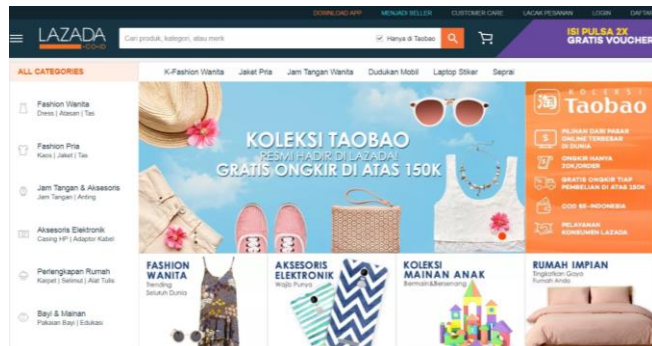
DOWNLOAD APP MENJADI SELLER CUSTOMER CARE LACAK PESANAN LOGIN DAFTAR

LAZADA .CO.ID

Cari produk, kategori, atau merk

Hanya di Taobao

ISI PULSA 2X GRATIS VOUCHER

ALL CATEGORIES

K-Fashion Wanita Jaket Pria Jam Tangan Wanita Dudukan Mobil Laptop Stiker Seprai

Fashion Wanita
Dress | Atasan | Tas

Fashion Pria
Kaos | Jaket | Tas

Jam Tangan & Aksesoris
Jam Tangan | Anting

Aksesoris Elektronik
Casing HP | Adaptor Kabel

Perlengkapan Rumah
Karpet | Selimut | Alat Tulis

Bayi & Mainan
Pakaian Bayi | Edukasi

KOLEKSI TAOBAO
RESMI HADIR DI LAZADA!
GRATIS ONGKIR DI ATAS 150K

KOLEKSI Taobao

PILIHAN DARI PASAR ONLINE TERBESAR DI DUNIA

ONGKIR HANYA 20K/ORDER

GRATIS ONGKIR TIAP PEMBELIAN DI ATAS 150K

COD SE-INDONESIA

PELAYANAN KONSUMEN LAZADA

FASHION WANITA
Trending Seluruh Dunia

AKSESORIS ELEKTRONIK
Wajib Punya

KOLEKSI MAINAN ANAK
Bermain&Belajar

RUMAH IMPIAN
Tingkatkan Gaya Rumah Anda